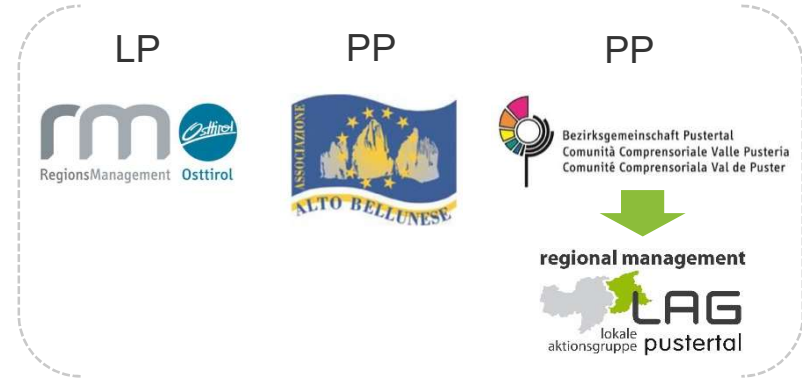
LP

rm Osttirol
RegionsManagement Osttirol

PP

ASSOCIAZIONE
ALTO BELLUNESE

PP

Bezirksgemeinschaft Pustertal
Comunità Comprensoriale Valle Pusteria
Comunité Comprensoriala Val de Puster

regional management

LAG
lokale
aktionsgruppe pustertal